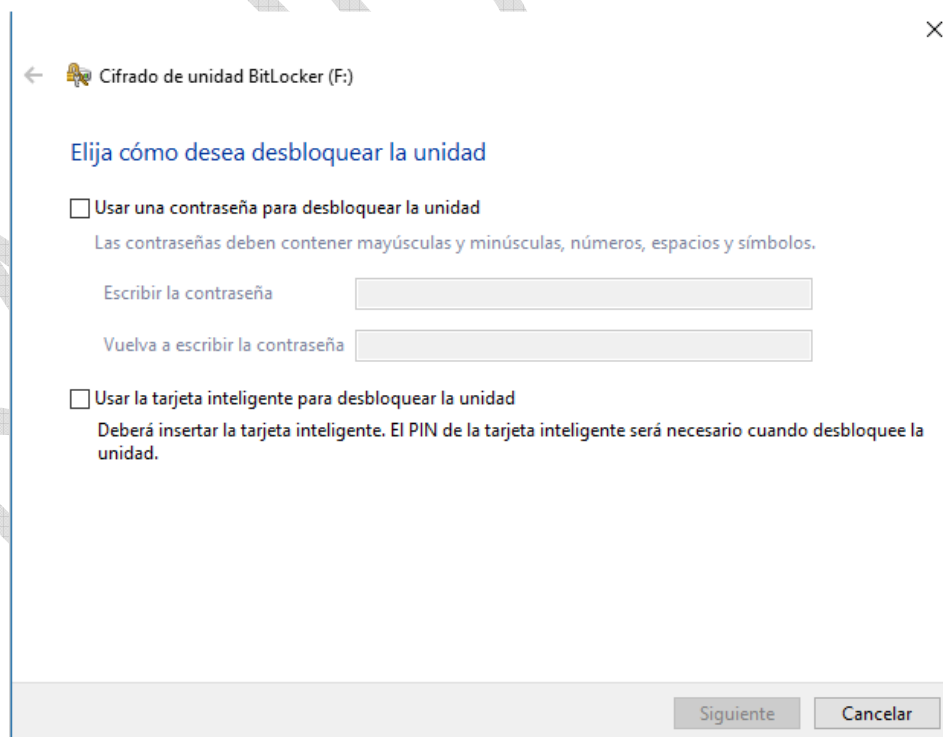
Cifrado de unidad BitLocker (F:)

Elija cómo desea desbloquear la unidad

Usar una contraseña para desbloquear la unidad

Las contraseñas deben contener mayúsculas y minúsculas, números, espacios y símbolos.

Escribir la contraseña

Vuelva a escribir la contraseña

Usar la tarjeta inteligente para desbloquear la unidad

Deberá insertar la tarjeta inteligente. El PIN de la tarjeta inteligente será necesario cuando desbloquee la unidad.

Siguiente

Cancelar